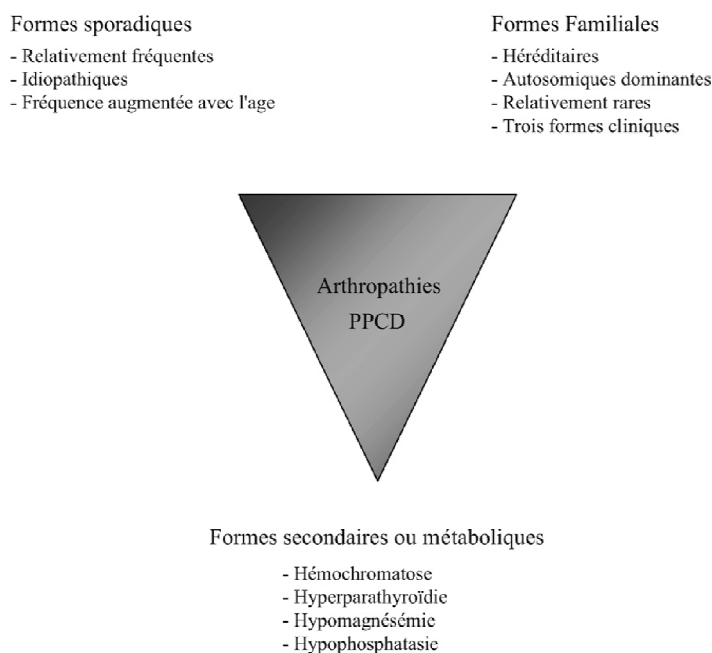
Formes sporadiques

- Relativement fréquentes
- Idiopathiques
- Fréquence augmentée avec l'age

Formes Familiales

- Héréditaires
- Autosomiques dominantes
- Relativement rares
- Trois formes cliniques

Arthropathies
PPCD

Formes secondaires ou métaboliques

- Hémochromatose
- Hyperparathyroïdie
- Hypomagnésémie
- Hypophosphatasie